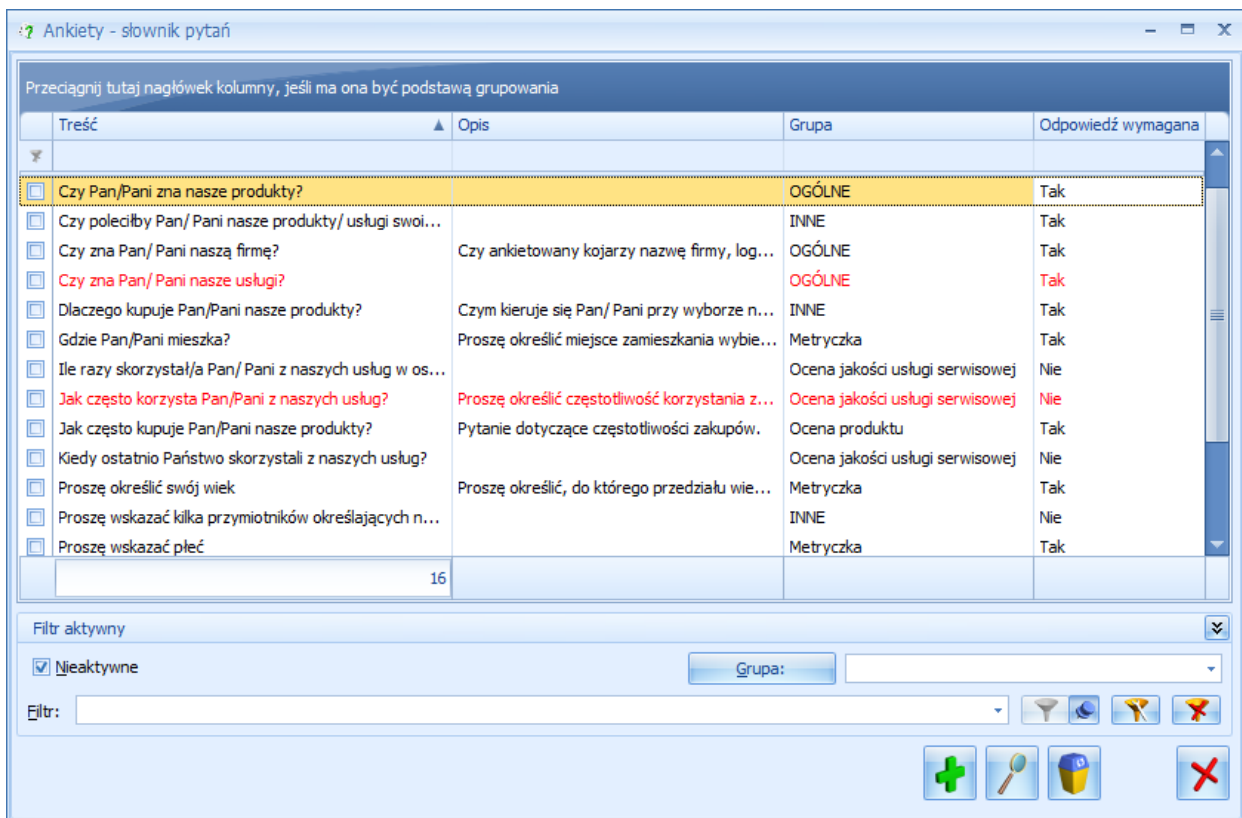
Ankiety - słownik pytań

Przeciągnij tutaj nagłówek kolumny, jeśli ma ona być podstawą grupowania

| | Treść | Opis | Grupa | Odpowiedź wymagana |
|---|---|---|---|---|
| | Czy Pan/Pani zna nasze produkty? | | OGÓLNE | Tak |
| | Czy poleciłby Pan/ Pani nasze produkty/ usługi swoi… | | INNE | Tak |
| | Czy zna Pan/ Pani naszą firmę? | Czy ankietowany kojarzy nazwę firmy, log… | OGÓLNE | Tak |
| | Czy zna Pan/ Pani nasze usługi? | | OGÓLNE | Tak |
| | Dlaczego kupuje Pan/Pani nasze produkty? | Czym kieruje się Pan/ Pani przy wyborze n… | INNE | Tak |
| | Gdzie Pan/Pani mieszka? | Proszę określić miejsce zamieszkania wybie… | Metryczka | Tak |
| | Ile razy skorzystał/a Pan/ Pani z naszych usług w os… | | Ocena jakości usługi serwisowej | Nie |
| | Jak często korzysta Pan/Pani z naszych usług? | Proszę określić częstotliwość korzystania z… | Ocena jakości usługi serwisowej | Nie |
| | Jak często kupuje Pan/Pani nasze produkty? | Pytanie dotyczące częstotliwości zakupów. | Ocena produktu | Tak |
| | Kiedy ostatnio Państwo skorzystali z naszych usług? | | Ocena jakości usługi serwisowej | Nie |
| | Proszę określić swój wiek | Proszę określić, do którego przedziału wie… | Metryczka | Tak |
| | Proszę wskazać kilka przymiotników określających n… | | INNE | Nie |
| | Proszę wskazać płeć | | Metryczka | Tak |
| | 16 | | | |

Filtr aktywny

Nieaktywne

Grupa:

Filtr: